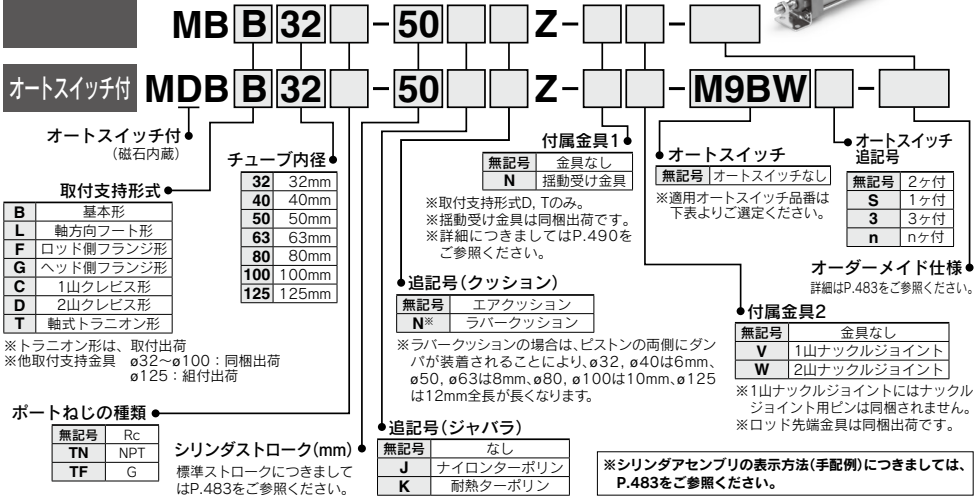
MB B 32 - 50 Z - -

オートスイッチ付 MDB B 32 - 50 Z - - M9BW -

オートスイッチ付
（磁石内蔵）

取付支持形式

| B | 基本形 |
|---|---|
| L | 軸方向フート形 |
| F | ロッド側フランジ形 |
| G | ヘッド側フランジ形 |
| C | 1山クレビス形 |
| D | 2山クレビス形 |
| T | 軸式トラニオン形 |

※トラニオン形は、取付出荷
※他取付支持金具 ø32～ø100：同梱出荷
ø125：組付出荷

チューブ内径

| 32 | 32mm |
|---|---|
| 40 | 40mm |
| 50 | 50mm |
| 63 | 63mm |
| 80 | 80mm |
| 100 | 100mm |
| 125 | 125mm |

付属金具1

| 無記号 | 金具なし |
|---|---|
| N | 揺動受け金具 |

※取付支持形式D, Tのみ。
※揺動受け金具は同梱出荷です。
※詳細につきましてはP.490をご参照ください。

オートスイッチ

| 無記号 | オートスイッチなし |
|---|---|

※適用オートスイッチ品番は下表よりご選定ください。

オートスイッチ追記号

| 無記号 | 2ケ付 |
|---|---|
| S | 1ケ付 |
| 3 | 3ケ付 |
| n | nケ付 |

オーダーメイド仕様
詳細はP.483をご参照ください。

追記号（クッション）

| 無記号 | エアクッション |
|---|---|
| N※ | ラバークッション |

※ラバークッションの場合は、ピストンの両側にダンパが装着されることにより、ø32, ø40は6mm、ø50, ø63は8mm、ø80, ø100は10mm、ø125は12mm全長が長くなります。

付属金具2

| 無記号 | 金具なし |
|---|---|
| V | 1山ナックルジョイント |
| W | 2山ナックルジョイント |

※1山ナックルジョイントにはナックルジョイント用ピンは同梱されません。
※ロッド先端金具は同梱出荷です。

ポートねじの種類

| 無記号 | Rc |
|---|---|
| TN | NPT |
| TF | G |

シリンダストローク(mm)
標準ストロークにつきましてはP.483をご参照ください。

追記号（ジャバラ）

| 無記号 | なし |
|---|---|
| J | ナイロンターポリン |
| K | 耐熱ターポリン |

※シリンダアセンブリの表示方法（手配例）につきましては、P.483をご参照ください。